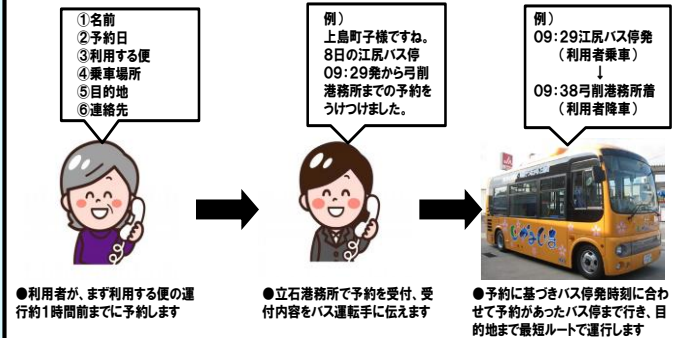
①名前
②予約日
③利用する便
④乗車場所
⑤目的地
⑥連絡先

例）
上島町子様ですね。
8日の江尻バス停
09:29発から弓削港務所までの予約をうけつけました。

例）
09:29江尻バス停発
（利用者乗車）
↓
09:38弓削港務所着
（利用者降車）

●利用者が、まず利用する便の運行約1時間前までに予約します

●立石港務所で予約を受付、受付内容をバス運転手に伝えます

●予約に基づきバス停発時刻に合わせて予約があったバス停まで行き、目的地まで最短ルートで運行します